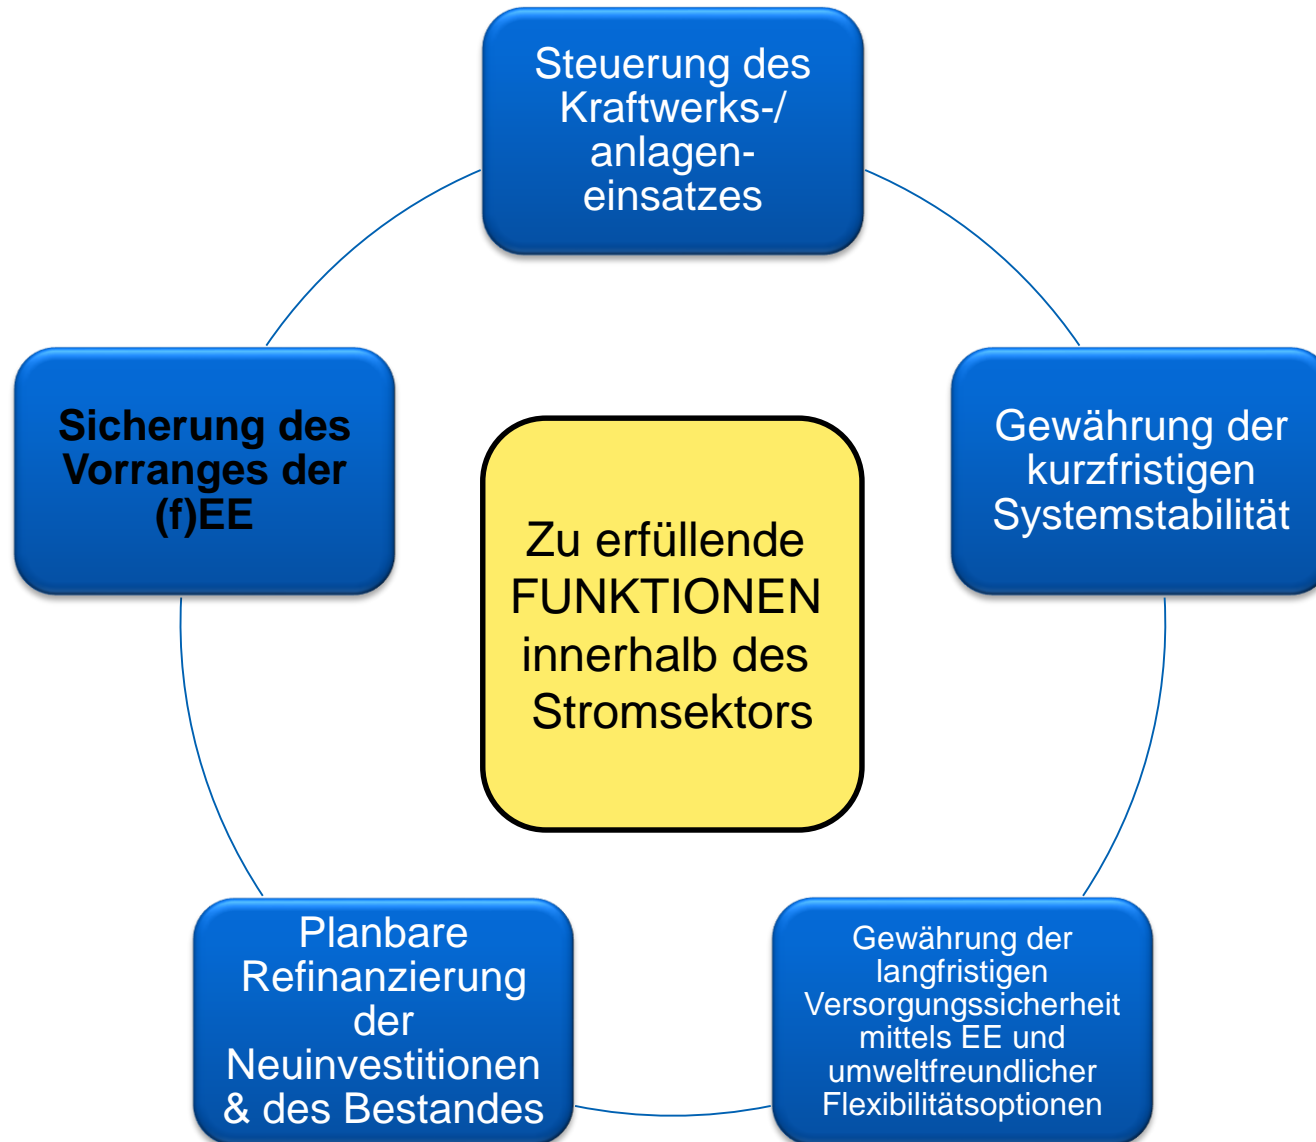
Zu erfüllende FUNKTIONEN innerhalb des Stromsektors

Steuerung des Kraftwerks-/ anlageneinsatzes

Gewährung der kurzfristigen Systemstabilität

Gewährung der langfristigen Versorgungssicherheit mittels EE und umweltfreundlicher Flexibilitätsoptionen

Planbare Refinanzierung der Neuinvestitionen & des Bestandes

Sicherung des Vorranges der (f)EE